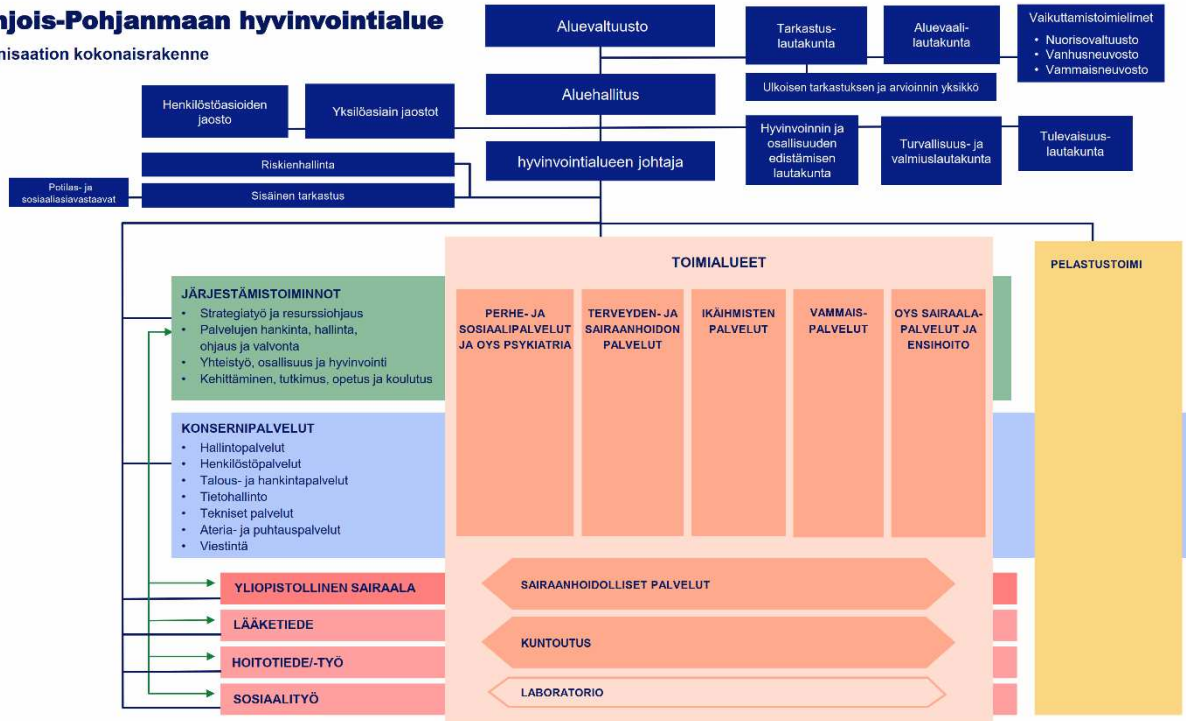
njois-Pohjanmaan hyvinvointialue
nisaation kokonaisrakenne

Aluevaltuusto

Tarkastuslautakunta

Aluevaalilautakunta

Vaikuttamistoimielimet
• Nuorisovaltuusto
• Vanhusneuvosto
• Vammaisneuvosto

Ulkoisen tarkastuksen ja arvioinnin yksikkö

Henkilöstöasioiden jaosto

Yksilöasiain jaostot

Aluehallitus

Hyvinvoinnin ja osallisuuden edistämisen lautakunta

Turvallisuus- ja valmiuslautakunta

Tulevaisuuslautakunta

Riskienhallinta

Potilas- ja sosiaaliasiavastaavat

Sisäinen tarkastus

hyvinvointialueen johtaja

TOIMIALUEET

PELASTUSTOIMI

JÄRJESTÄMISTOIMINNOT
• Strategiatyö ja resurssiohjaus
• Palvelujen hankinta, hallinta, ohjaus ja valvonta
• Yhteistyö, osallisuus ja hyvinvointi
• Kehittäminen, tutkimus, opetus ja koulutus

PERHE- JA SOSIAALIPALVELUT JA OYS PSYKIATRIA

TERVEYDEN- JA SAIRAANHOIDON PALVELUT

IKÄIHMISTEN PALVELUT

VAMMAISPALVELUT

OYS SAIRAALAPALVELUT JA ENSIHOITO

KONSERNIPALVELUT
• Hallintopalvelut
• Henkilöstöpalvelut
• Talous- ja hankintapalvelut
• Tietohallinto
• Tekniset palvelut
• Ateria- ja puhtauspalvelut
• Viestintä

YLIOPISTOLLINEN SAIRAALA

SAIRAANHOIDOLLISET PALVELUT

LÄÄKETIEDE

KUNTOUTUS

HOITOTIEDE/-TYÖ

SOSIAALITYÖ

LABORATORIO